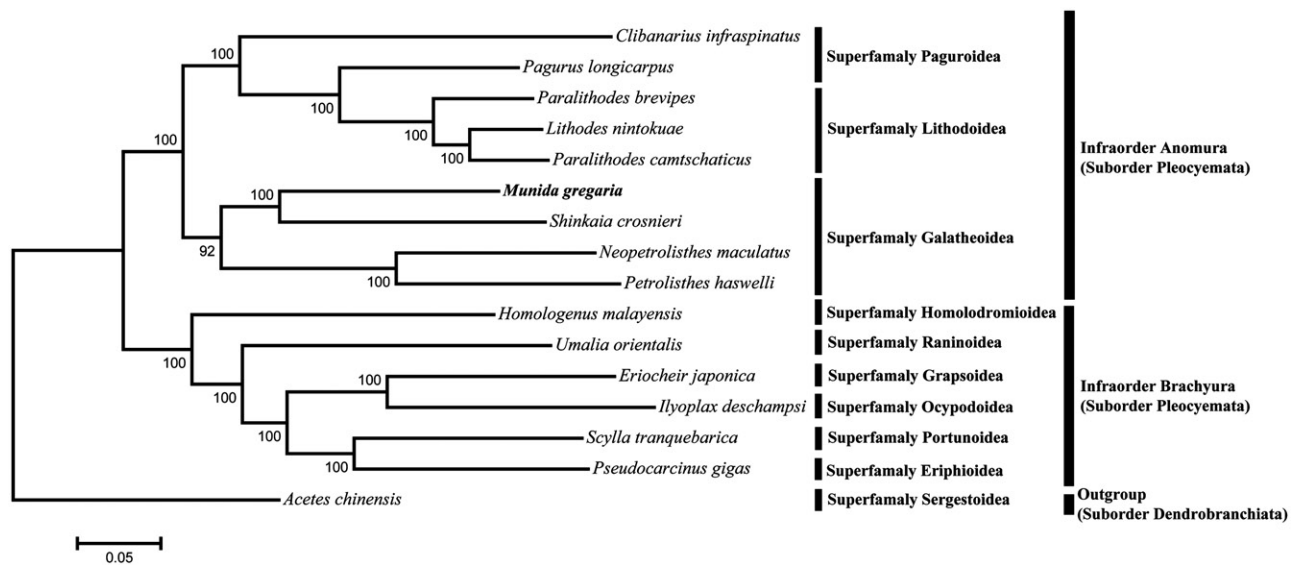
100
Clibanarius infraspinatus
Pagurus longicarpus
100
Paralithodes brevipes
100
Lithodes nintokuae
100
Paralithodes camtschaticus
100
100
Munida gregaria
Shinkaia crosnieri
92
Neopetrolisthes maculatus
100
Petrolisthes haswelli
Homologenus malayensis
100
Umalia orientalis
100
Eriocheir japonica
100
Ilyoplax deschampsi
100
Scylla tranquebarica
100
Pseudocarcinus gigas
Acetes chinensis

Superfamaly Paguroidea
Superfamaly Lithodoidea
Superfamaly Galatheoidea
Superfamaly Homolodromioidea
Superfamaly Raninoidea
Superfamaly Grapsoidea
Superfamaly Ocypodoidea
Superfamaly Portunoidea
Superfamaly Eriphioidea
Superfamaly Sergestoidea

Infraorder Anomura (Suborder Pleocyemata)
Infraorder Brachyura (Suborder Pleocyemata)
Outgroup (Suborder Dendrobranchiata)

0.05